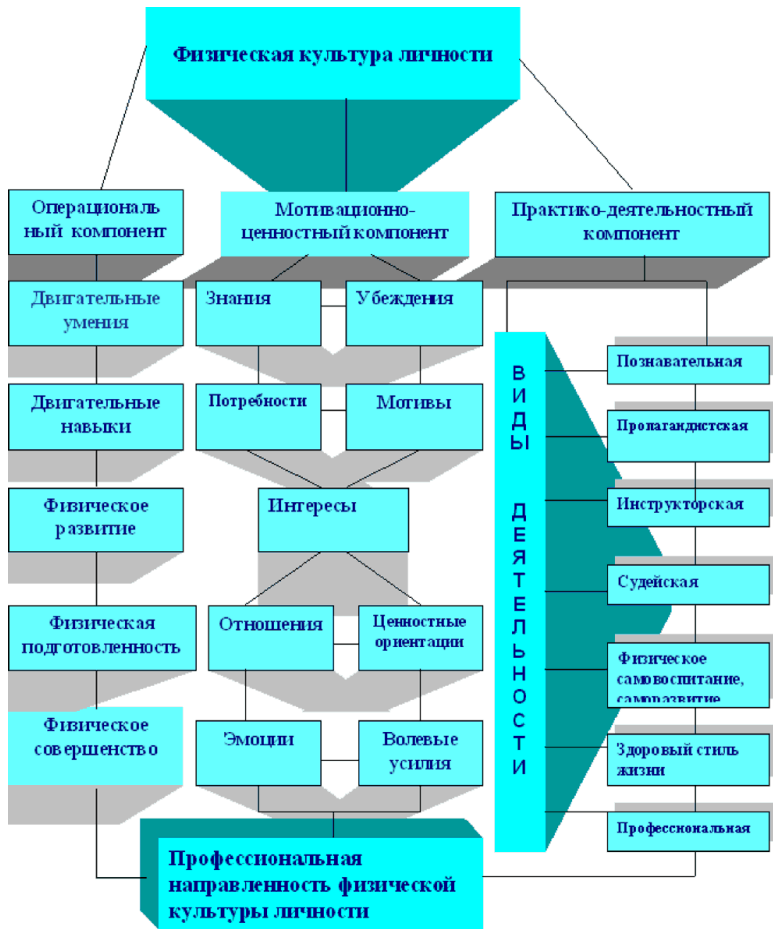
Физическая культура личности

Операциональный компонент

Мотивационно-ценностный компонент

Практико-деятельностный компонент

Двигательные умения

Двигательные навыки

Фивическое развитие

Физическая подготовленность

Фивическое совершенство

Знания

Убеждения

Потребности

Мотивы

Интересы

Отношения

Ценностные ориентации

Эмоции

Волевые усилия

ВИДЫ ДЕЯТЕЛЬНОСТИ

Познавательная

Пропагандистская

Инструкторская

Судейская

Физическое самовоспитание, саморазвитие

Здоровый стиль жизни

Профессиональная

Профессиональная направленность физической культуры личности